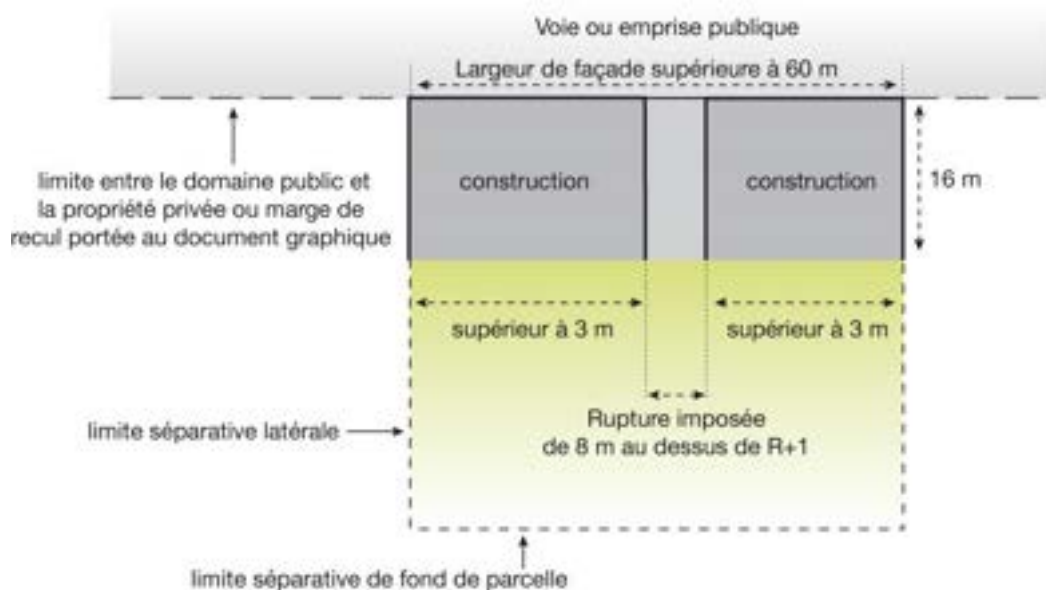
Voie ou emprise publique

Largeur de façade supérieure à 60 m

limite entre le domaine public et la propriété privée ou marge de recul portée au document graphique

construction

construction

16 m

supérieur à 3 m

supérieur à 3 m

Rupture imposée de 8 m au dessus de R+1

limite séparative latérale

limite séparative de fond de parcelle